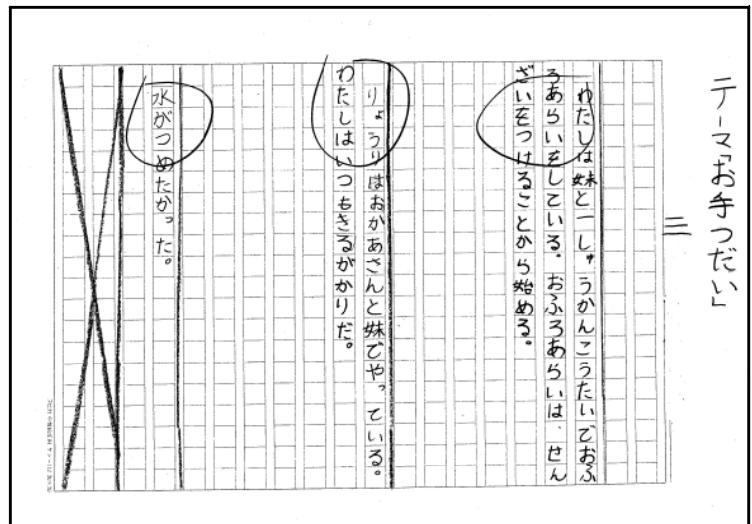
テーマ「お手つだい」

三

わたしは妹と一しゅうかんこうたいでおふろあらいをしている。おふろあらいは、せんざいをつけることから始める。

りょうりはおかあさんと妹でやっている。わたしはいつもきるがかりだ。

水がつめたかった。